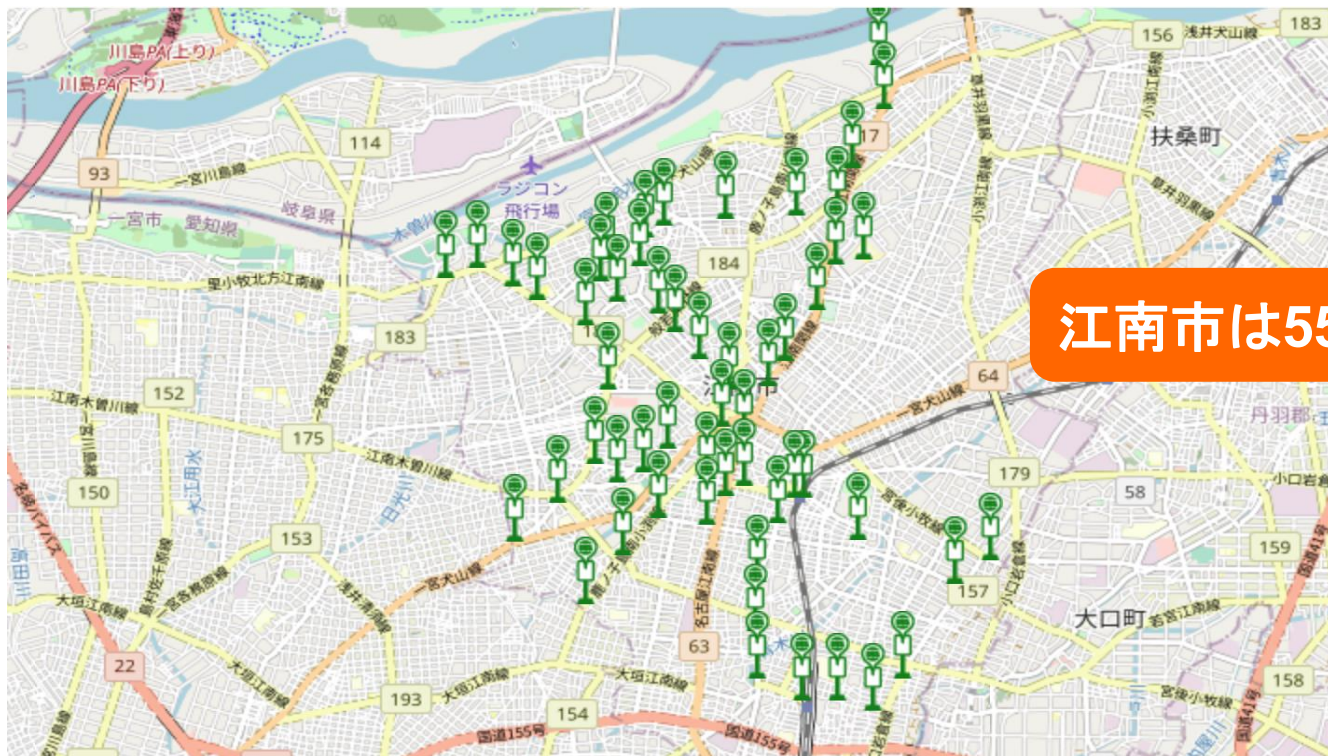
川島PA(上り)
川島PA(下り)
156 浅井犬山線
183
114
扶桑町
93
一宮川島線
ラジコン
飛行場
17
一宮市 愛知県
岐阜県
184
里小牧北方江南線
江南市は55
183
64
152
江南木曽川線
175
江南木曽川線
一宮犬山線
丹羽郡
179
150
58
小口岩倉
153
159
一宮犬山線
157
大垣江南線
大口町
若宮江南線
63
22
大垣江南線
193
154
宮後小牧線
158
国道155号
国道155号